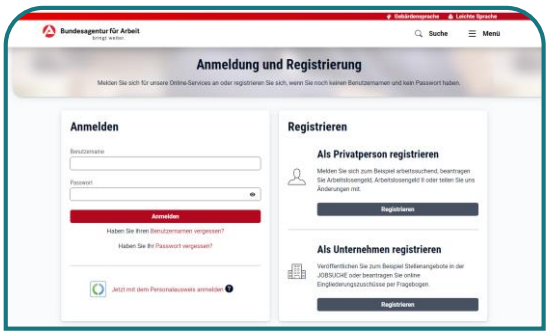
Gebärdensprache Leichte Sprache

Bundesagentur für Arbeit
bringt weiter.

Suche Menü

Anmeldung und Registrierung

Melden Sie sich für unsere Online-Services an oder registrieren Sie sich, wenn Sie noch keinen Benutzernamen und kein Passwort haben.

Anmelden

Benutzername

Passwort

Anmelden

Haben Sie Ihren Benutzernamen vergessen?

Haben Sie Ihr Passwort vergessen?

Jetzt mit dem Personalausweis anmelden

Registrieren

Als Privatperson registrieren

Melden Sie sich zum Beispiel arbeitsuchend, beantragen Sie Arbeitslosengeld, Arbeitslosengeld II oder teilen Sie uns Änderungen mit.

Registrieren

Als Unternehmen registrieren

Veröffentlichen Sie zum Beispiel Stellenangebote in der JOBSUCHE oder beantragen Sie online Eingliederungszuschüsse per Fragebogen

Registrieren